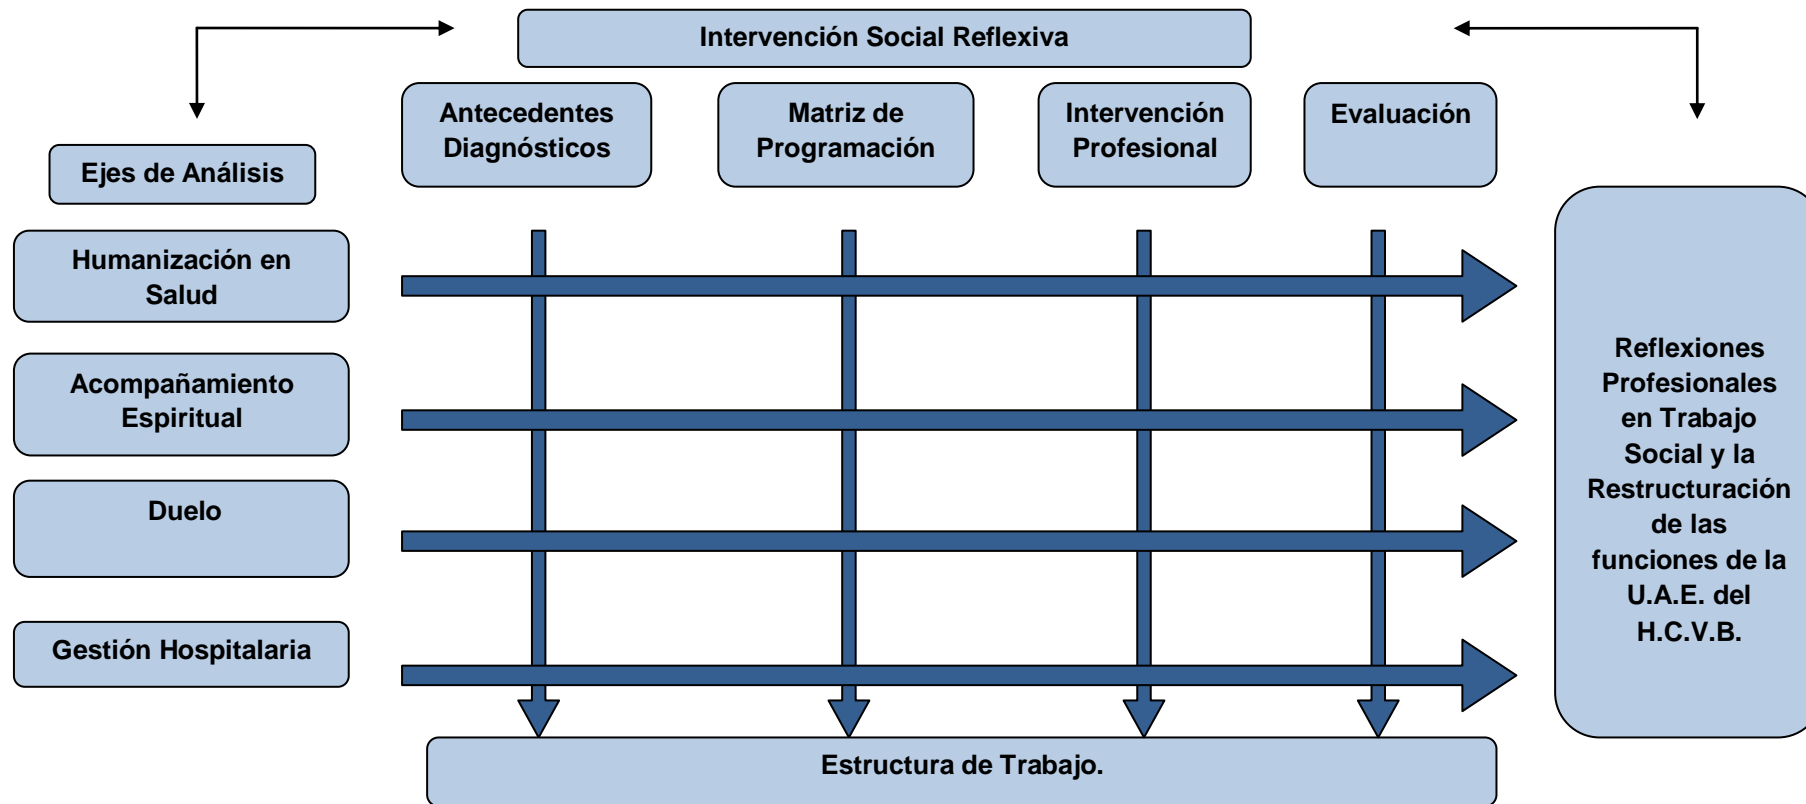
Intervención Social Reflexiva

Antecedentes Diagnósticos

Matriz de Programación

Intervención Profesional

Evaluación

Ejes de Análisis

Humanización en Salud

Acompañamiento Espiritual

Duelo

Gestión Hospitalaria

Reflexiones Profesionales en Trabajo Social y la Restructuración de las funciones de la U.A.E. del H.C.V.B.

Estructura de Trabajo.